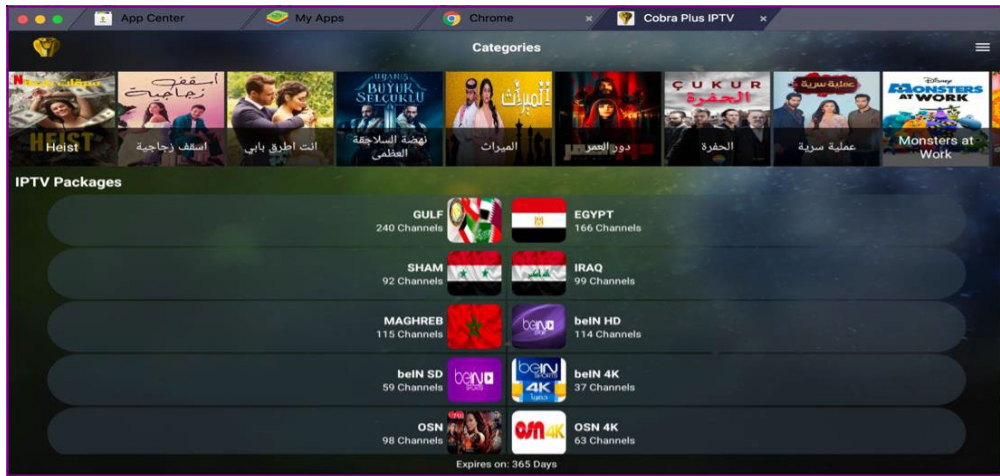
App Center
My Apps
Chrome
Cobra Plus IPTV

Categories

HEIST
Heist
اسقف زجاجية
اسقف زجاجية
انت اطرق بابي
BUYUK SELCUKLU
نهضة السلاجقة العظمى
الميراث
الميراث
دون العمر
ÇUKUR
الحفرة
الحفرة
عملية سرية
عملية سرية
MONSTERS AT WORK
Monsters at Work

IPTV Packages

GULF
240 Channels

EGYPT
166 Channels

SHAM
92 Channels

IRAQ
99 Channels

MAGHREB
115 Channels

beIN HD
114 Channels

beIN SD
59 Channels

beIN 4K
37 Channels

OSN
98 Channels

OSN 4K
63 Channels

Expires on: 365 Days